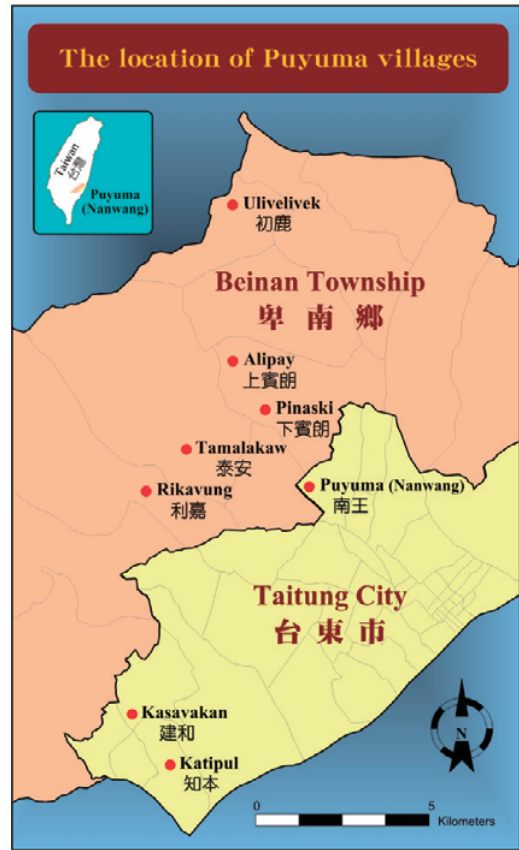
The location of Puyuma villages

Taiwan
台灣
Puyuma (Nanwang)

Ulivelivek
初鹿

Beinan Township
卑南鄉

Alipay
上賓朗

Pinaski
下賓朗

Tamalakaw
泰安

Rikavung
利嘉

Puyuma (Nanwang)
南王

Taitung City
台東市

Kasavakan
建和

Katipul
知本

N

0 5
Kilometers